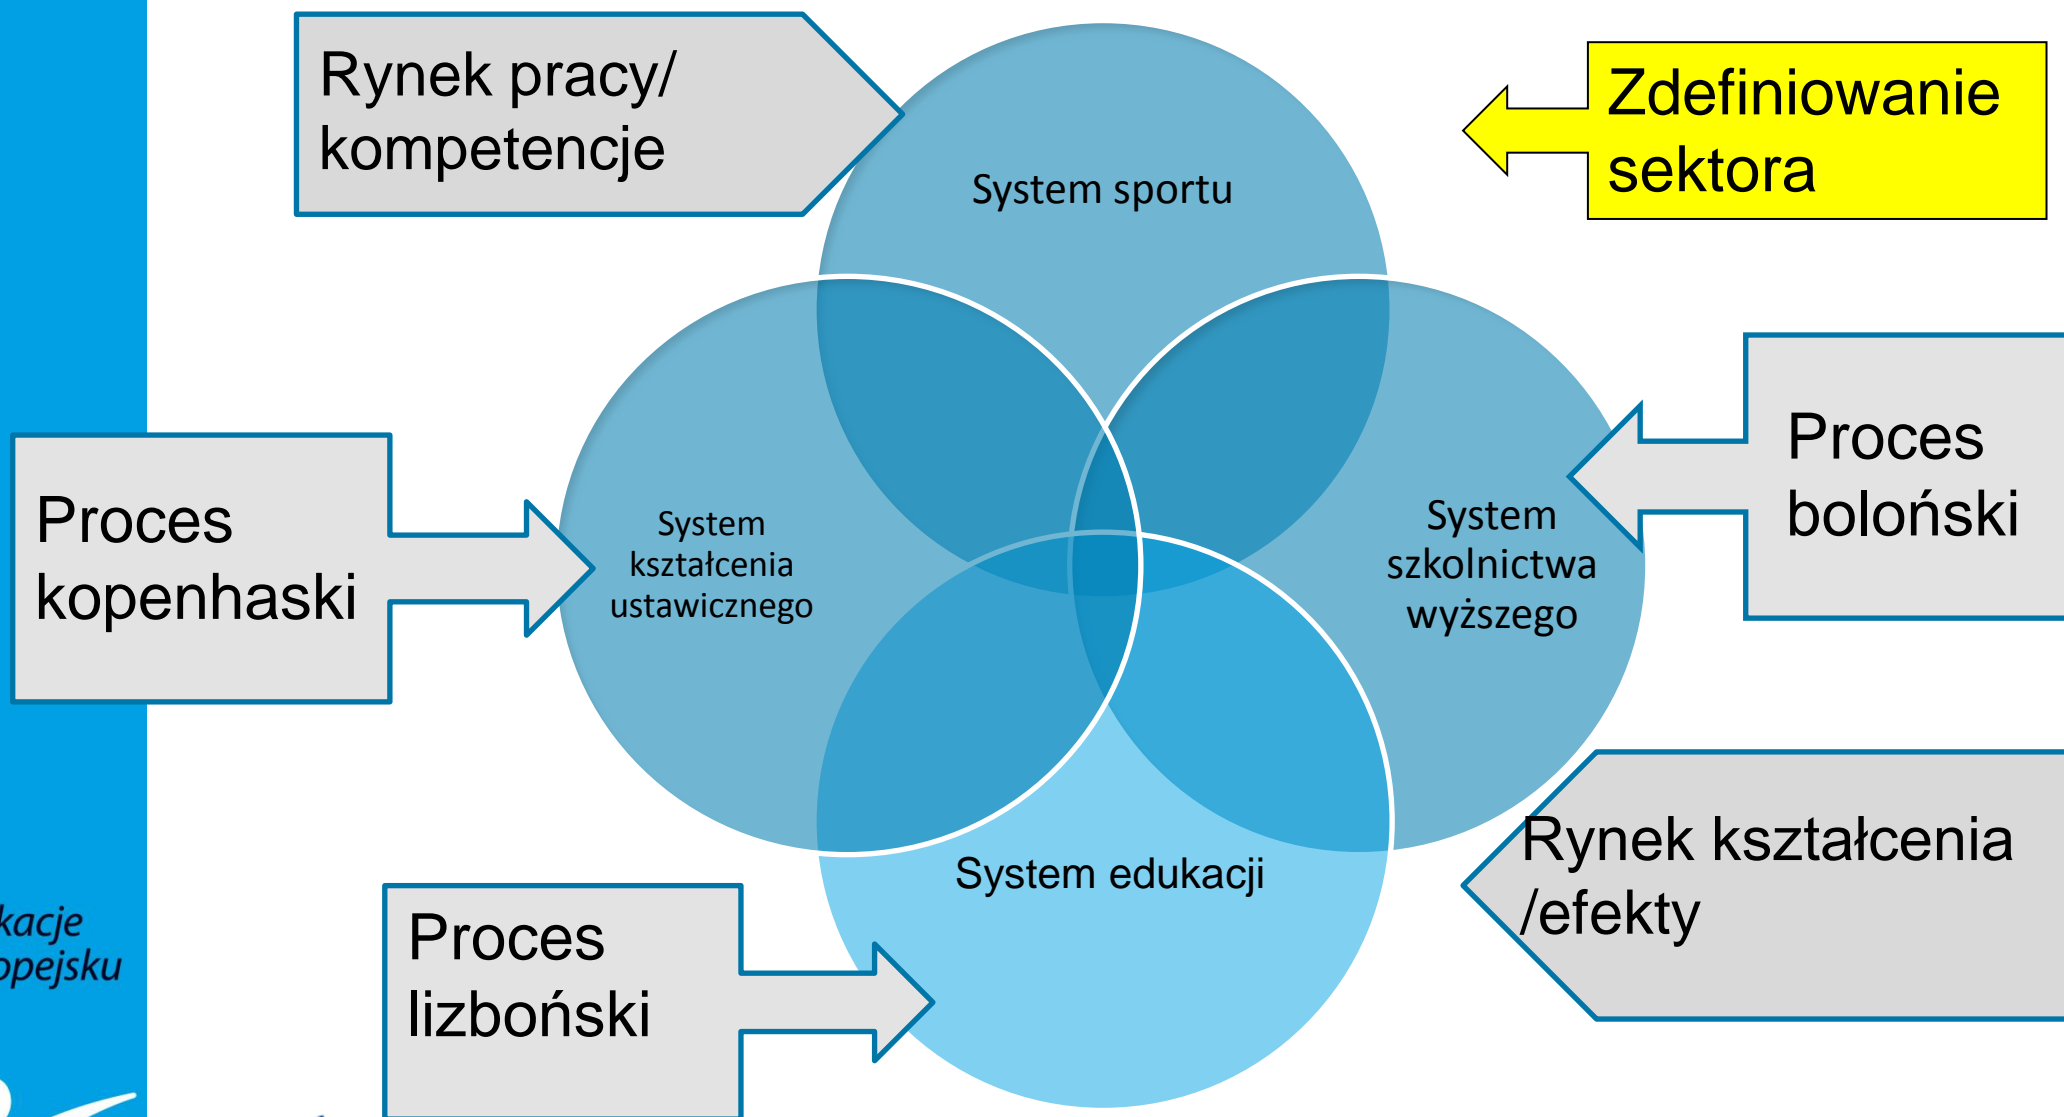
Rynek pracy/ kompetencje

System sportu

Zdefiniowanie sektora

Proces kopenhaski

System kształcenia ustawicznego

System szkolnictwa wyższego

Proces boloński

System edukacji

Rynek kształcenia /efekty

Proces lizboński

kacje
opejsku